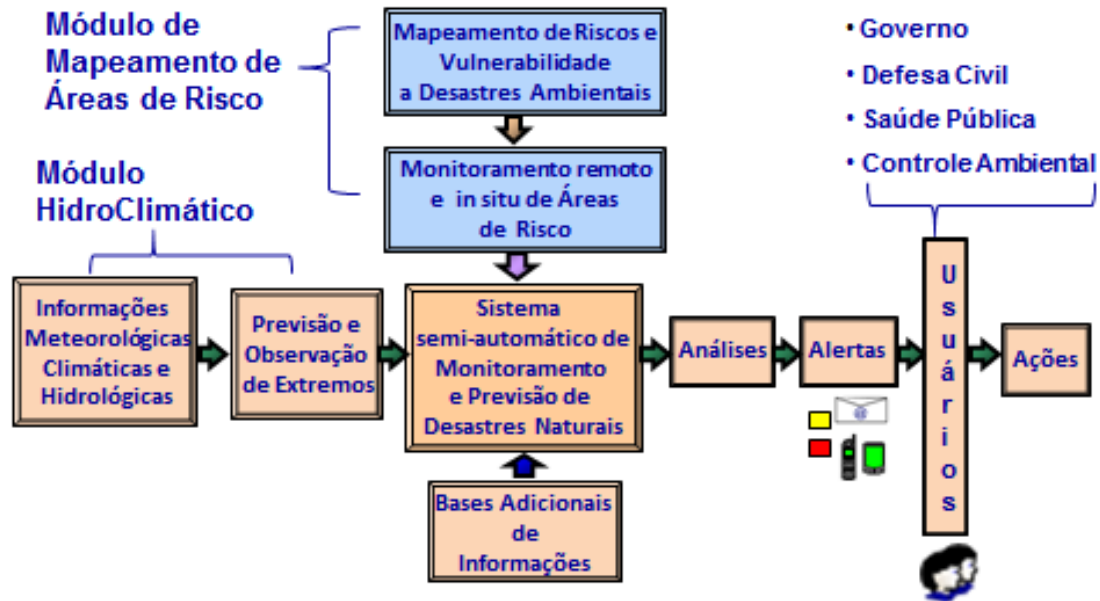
Módulo de Mapeamento de Áreas de Risco

Mapeamento de Riscos e Vulnerabilidade a Desastres Ambientais

Monitoramento remoto e in situ de Áreas de Risco

• Governo
• Defesa Civil
• Saúde Pública
• Controle Ambiental

Módulo HidroClimático

Informações Meteorológicas Climáticas e Hidrológicas

Previsão e Observação de Extremos

Sistema semi-automático de Monitoramento e Previsão de Desastres Naturais

Análises

Alertas

Usuários

Ações

Bases Adicionais de Informações